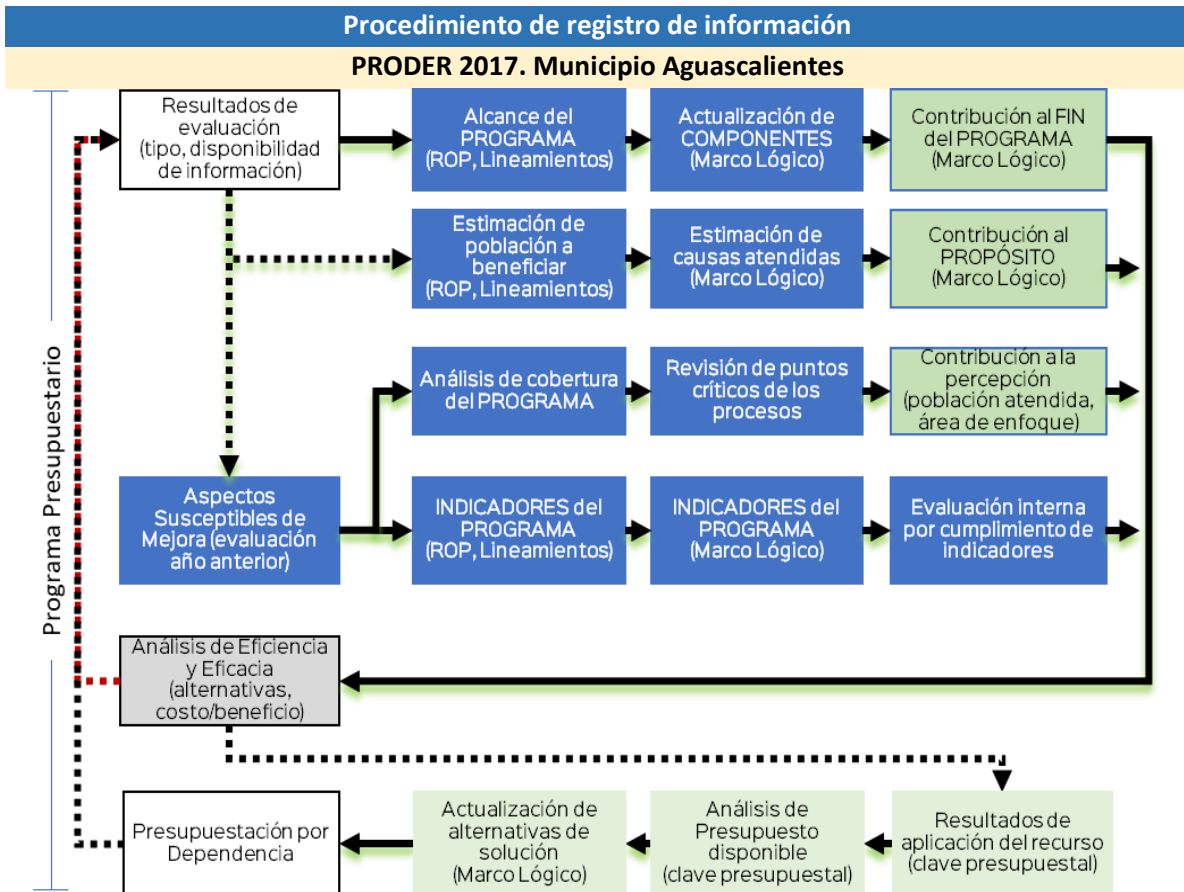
Procedimiento de registro de información

PRODER 2017. Municipio Aguascalientes

Programa Presupuestario

Resultados de evaluación (tipo, disponibilidad de información)

Alcance del PROGRAMA (ROP, Lineamientos)

Actualización de COMPONENTES (Marco Lógico)

Contribución al FIN del PROGRAMA (Marco Lógico)

Estimación de población a beneficiar (ROP, Lineamientos)

Estimación de causas atendidas (Marco Lógico)

Contribución al PROPÓSITO (Marco Lógico)

Análisis de cobertura del PROGRAMA

Revisión de puntos críticos de los procesos

Contribución a la percepción (población atendida, área de enfoque)

Aspectos Susceptibles de Mejora (evaluación año anterior)

INDICADORES del PROGRAMA (ROP, Lineamientos)

INDICADORES del PROGRAMA (Marco Lógico)

Evaluación interna por cumplimiento de indicadores

Análisis de Eficiencia y Eficacia (alternativas, costo/beneficio)

Presupuestación por Dependencia

Actualización de alternativas de solución (Marco Lógico)

Análisis de Presupuesto disponible (clave presupuestal)

Resultados de aplicación del recurso (clave presupuestal)